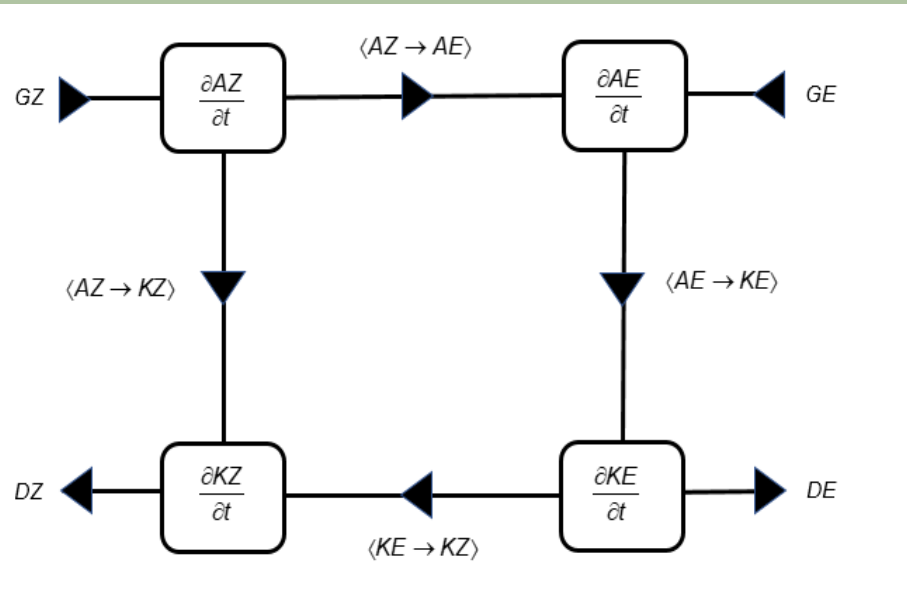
$\langle AZ \rightarrow AE \rangle$

$GZ$

$\frac{\partial AZ}{\partial t}$

$\frac{\partial AE}{\partial t}$

$GE$

$\langle AZ \rightarrow KZ \rangle$

$\langle AE \rightarrow KE \rangle$

$DZ$

$\frac{\partial KZ}{\partial t}$

$\frac{\partial KE}{\partial t}$

$DE$

$\langle KE \rightarrow KZ \rangle$